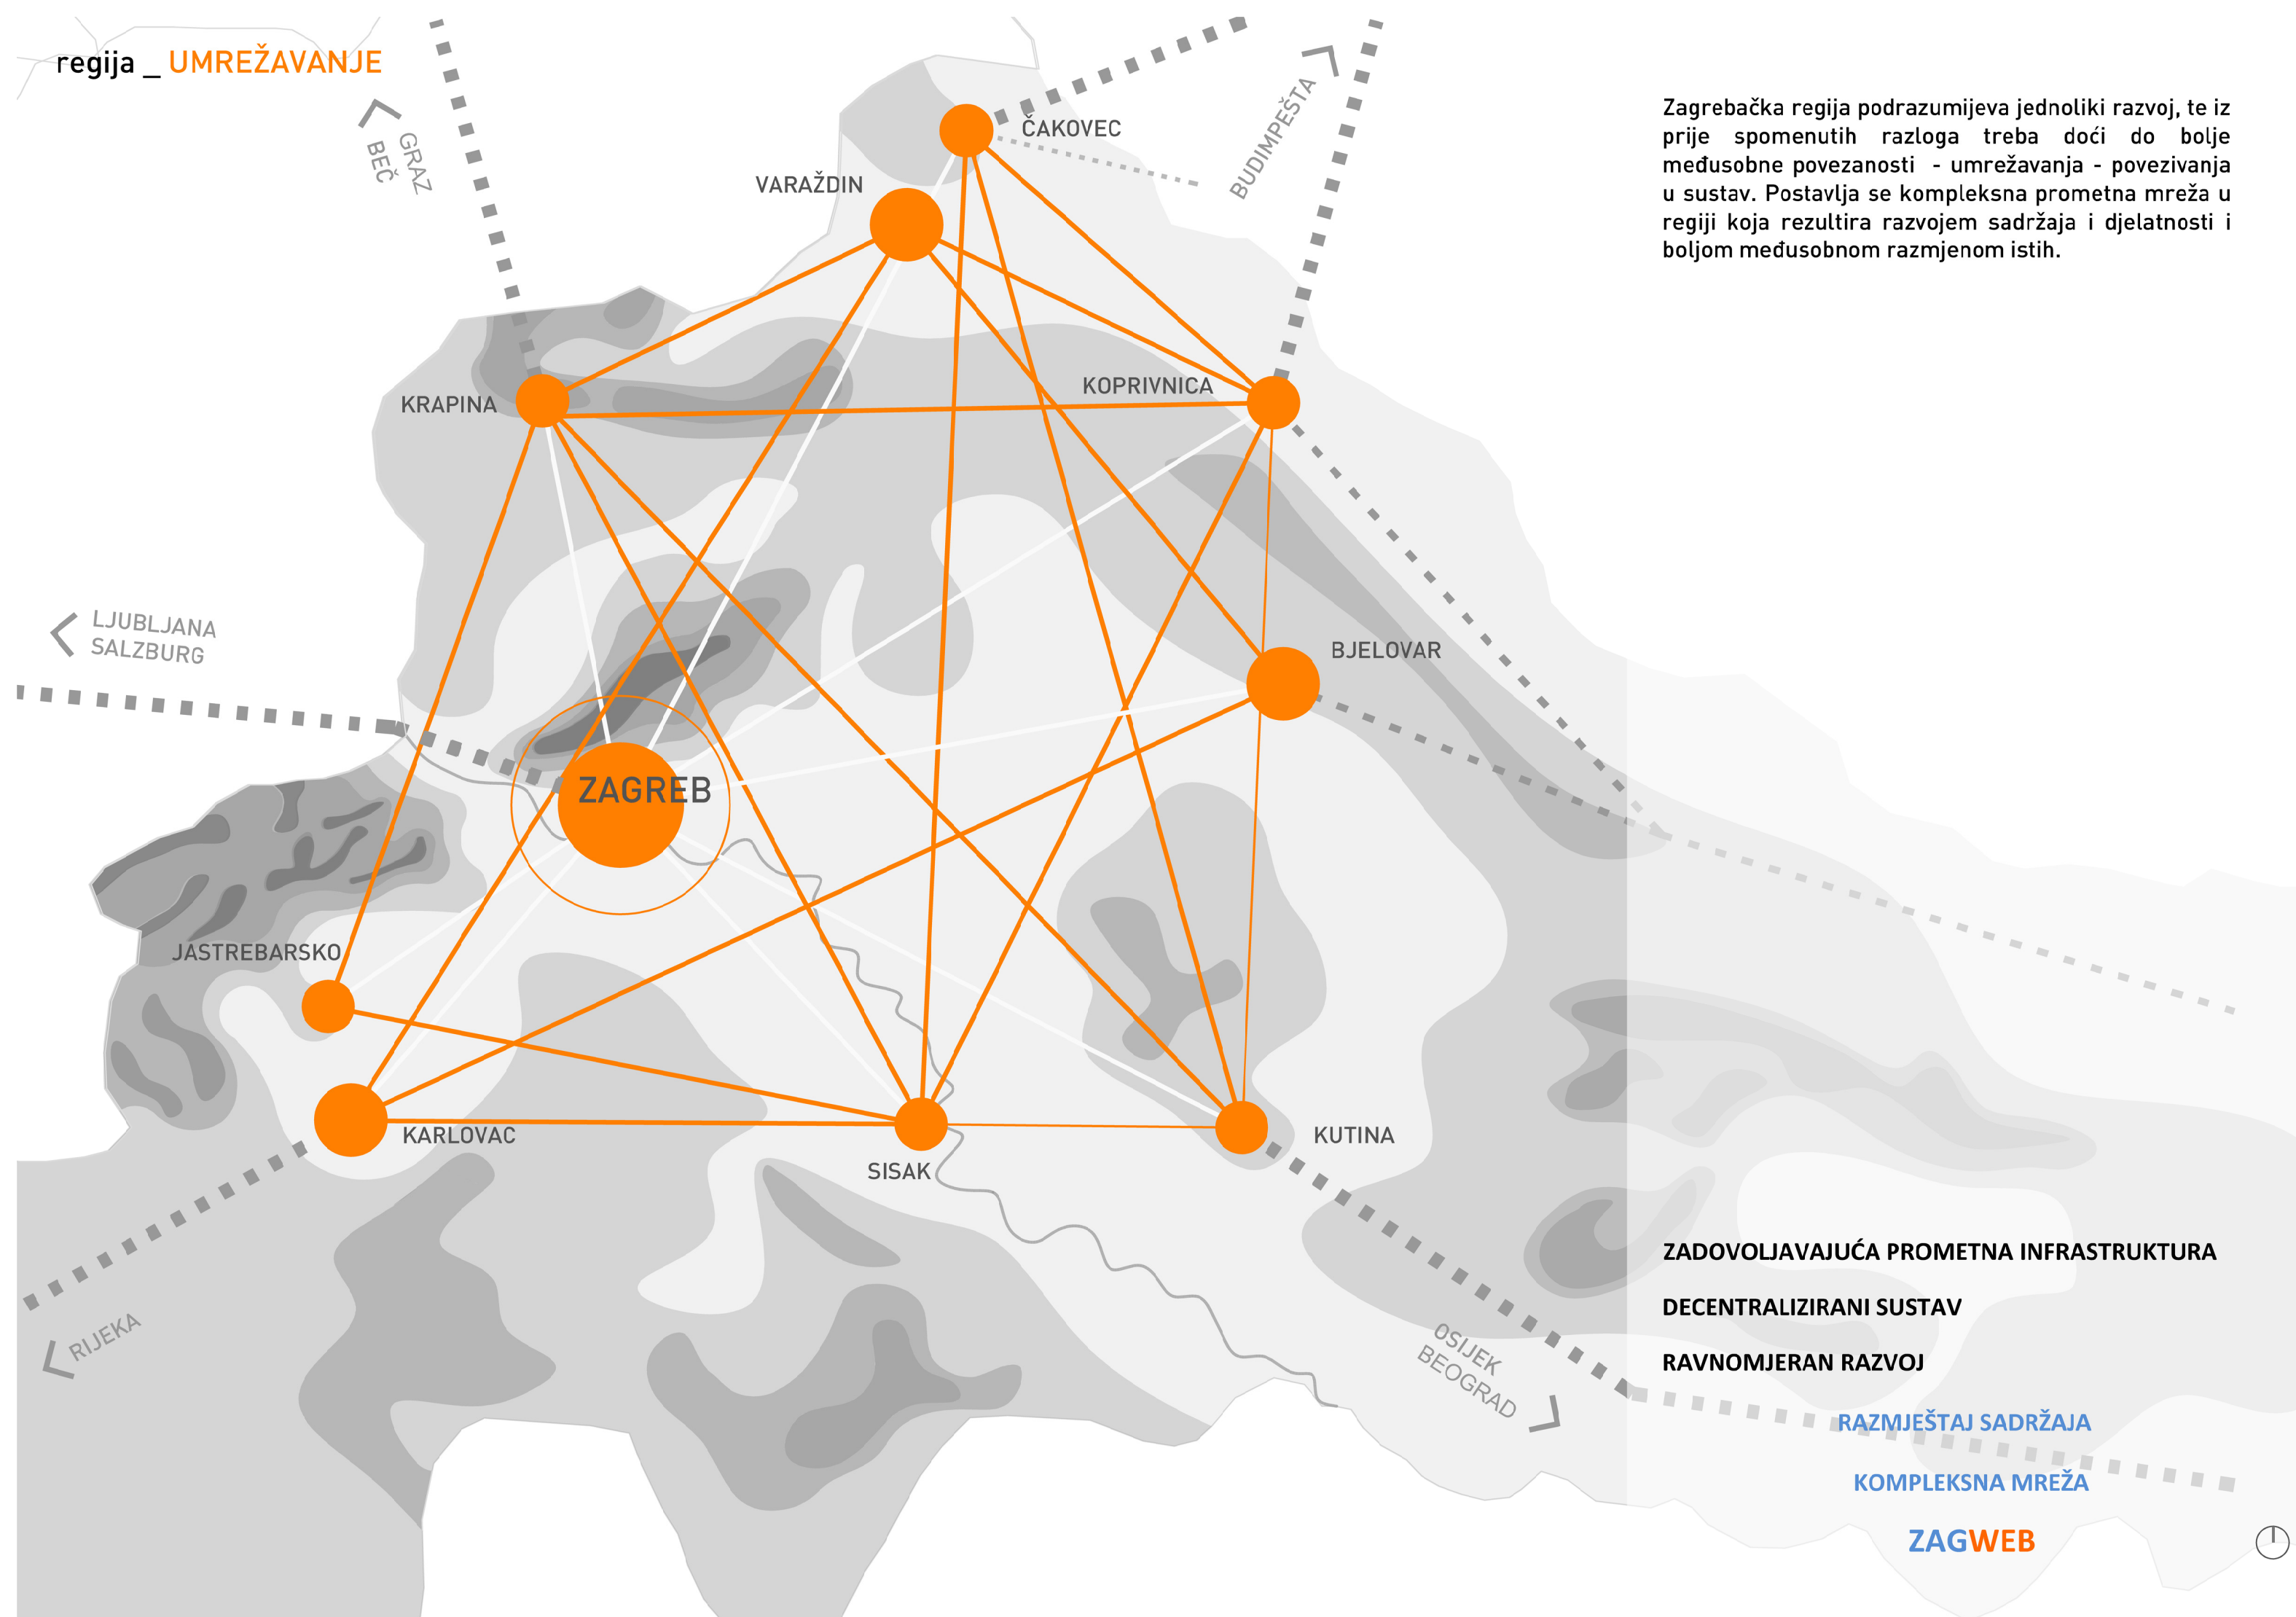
regija _ UMREŽAVANJE

GRAZ
BEČ

BUDIMPEŠTA

Zagrebačka regija podrazumijeva jednoliki razvoj, te iz prije spomenutih razloga treba doći do bolje međusobne povezanosti - umrežavanja - povezivanja u sustav. Postavlja se kompleksna prometna mreža u regiji koja rezultira razvojem sadržaja i djelatnosti i boljom međusobnom razmjenom istih.

ČAKOVEC
VARAŽDIN
KRAPINA
KOPRIVNICA
LJUBLJANA
SALZBURG
BJELOVAR
ZAGREB
JASTREBARSKO
KARLOVAC
SISAK
KUTINA
RIJEKA
OSIJEK
BEOGRAD

ZADOVOLJAVAJUĆA PROMETNA INFRASTRUKTURA
DECENTRALIZIRANI SUSTAV
RAVNOMJERAN RAZVOJ
RAZMJEŠTAJ SADRŽAJA
KOMPLEKSNA MREŽA
ZAGWEB